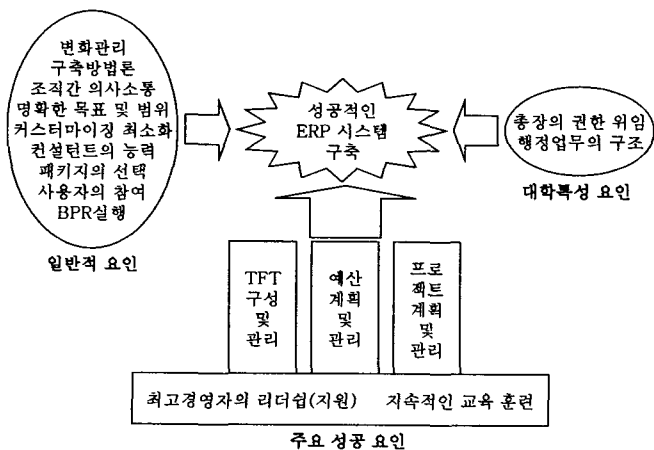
변화관리
구축방법론
조직간 의사소통
명확한 목표 및 범위
커스터마이징 최소화
컨설턴트의 능력
패키지의 선택
사용자의 참여
BPR실행

일반적 요인

성공적인
ERP 시스템
구축

총장의 권한 위임
행정업무의 구조

대학특성 요인

TFT
구성
및
관리

예산
계획
및
관리

프로
젝트
계획
및
관리

최고경영자의 리더쉽(지원) 지속적인 교육 훈련

주요 성공 요인